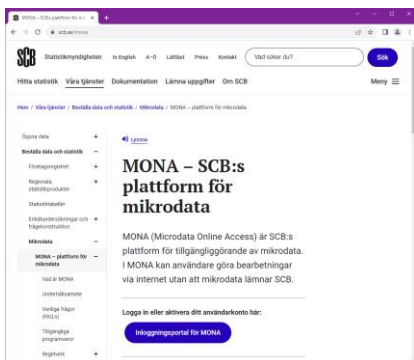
MONA – SCB:s plattform för m ×
scb.se/mona

SCB Statistikmyndigheten In English A–Ö Lättläst Press Kontakt Vad söker du? Sök

Hitta statistik Våra tjänster Dokumentation Lämna uppgifter Om SCB Meny

Hem / Våra tjänster / Beställa data och statistik / Mikrodata / MONA – plattform för mikrodata

Öppna data +
Beställa data och statistik −
Företagsregistret +
Regionala statistikprodukter +
Statistiktabeller
Enkätundersökningar och frågekonstruktion +
Mikrodata −
MONA – plattform för mikrodata −
Vad är MONA
Underhållsarbete
Vanliga frågor (FAQ:s)
Tillgängliga programvaror
Regelverk +

Lyssna

MONA – SCB:s plattform för mikrodata

MONA (Microdata Online Access) är SCB:s plattform för tillgängliggörande av mikrodata. I MONA kan användare göra bearbetningar via internet utan att mikrodata lämnar SCB.

Logga in eller aktivera ditt användarkonto här:

Inloggningsportal för MONA